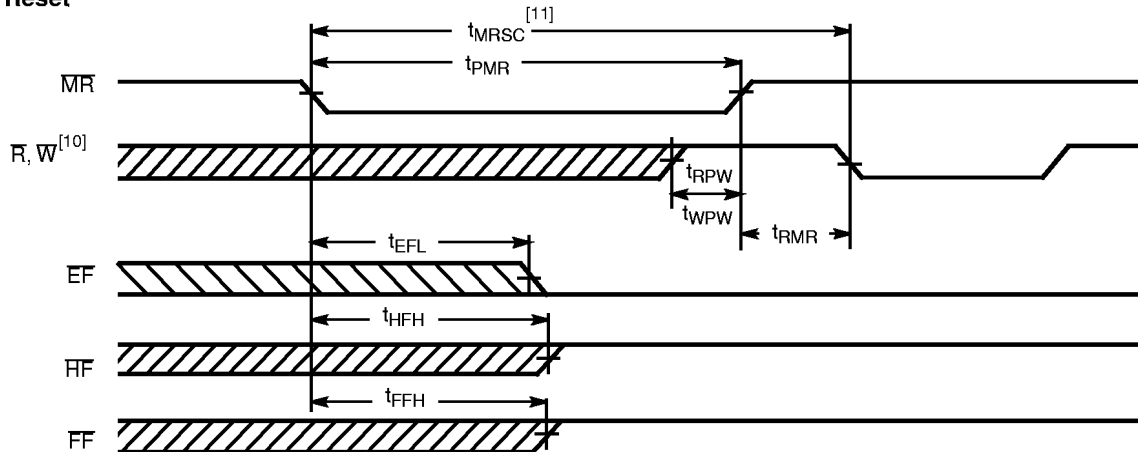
Reset

$t_{MRSC}$ [11]

$t_{PMR}$

$\overline{MR}$

$\overline{R}$, $\overline{W}$ [10]

$t_{RPW}$

$t_{WPW}$

$t_{RMR}$

$t_{EFL}$

$\overline{EF}$

$t_{HFH}$

$\overline{HF}$

$t_{FFH}$

$\overline{FF}$